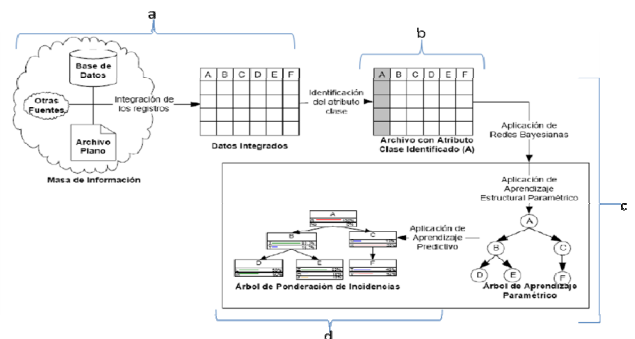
a

b

c

d

Base de Datos

Otras Fuentes

Archivo Plano

Masa de Información

Integración de los registros

A B C D E F

Datos Integrados

Identificación del atributo clase

A B C D E F

Archivo con Atributo Clase Identificado (A)

Aplicación de Redes Bayesianas

Aplicación de Aprendizaje Estructural Paramétrico

A

B

C

D

E

F

Árbol de Aprendizaje Paramétrico

Aplicación de Aprendizaje Predictivo

A

B

C

D

E

F

Árbol de Ponderación de Incidencias